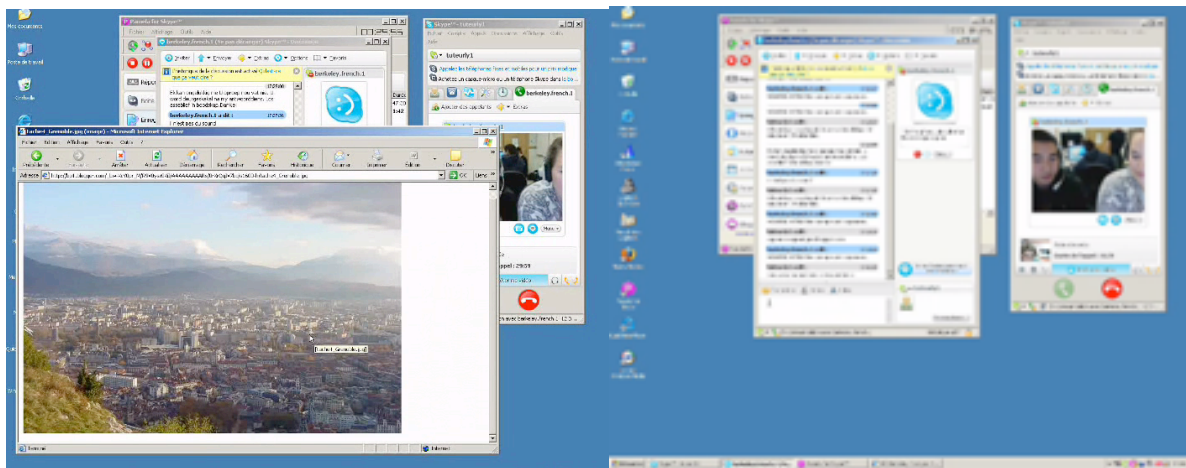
Mes documents

Poste de travail

Corbeille

berkeley.french.1 - Skype™

berkeley.french.1

tuteurly1

Skype™ - tuteurly1

Appeler les téléphones fixes et mobiles

berkeley.french.1

berkeley.french.1

Appel : 29:09

Internet Explorer

Précédente

Suivante

Arrêter

Actualiser

Démarrage

Rechercher

Favoris

Historique

Courrier

Imprimer

Modifier

Discuter

Adresse

OK

Liens

Terminé

Internet